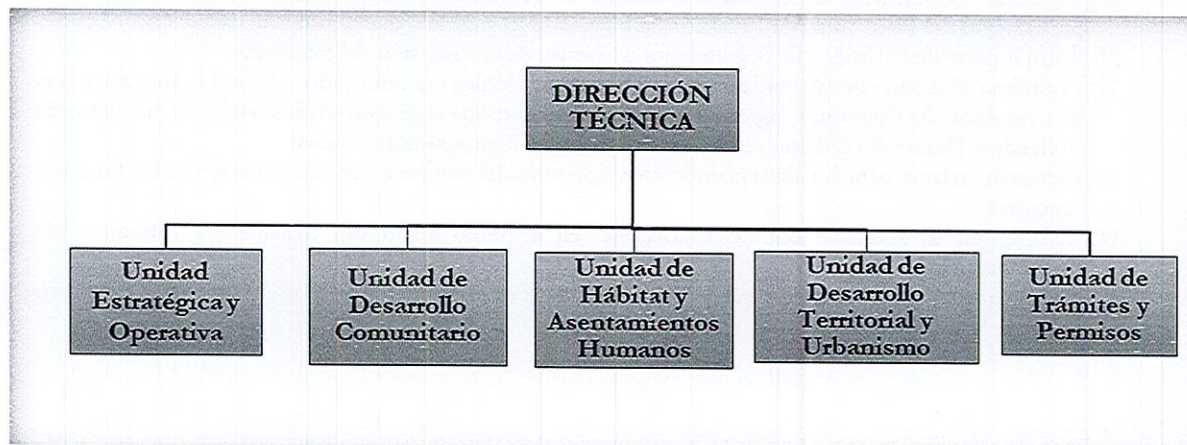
DIRECCIÓN TÉCNICA

Unidad Estratégica y Operativa

Unidad de Desarrollo Comunitario

Unidad de Hábitat y Asentamientos Humanos

Unidad de Desarrollo Territorial y Urbanismo

Unidad de Trámites y Permisos